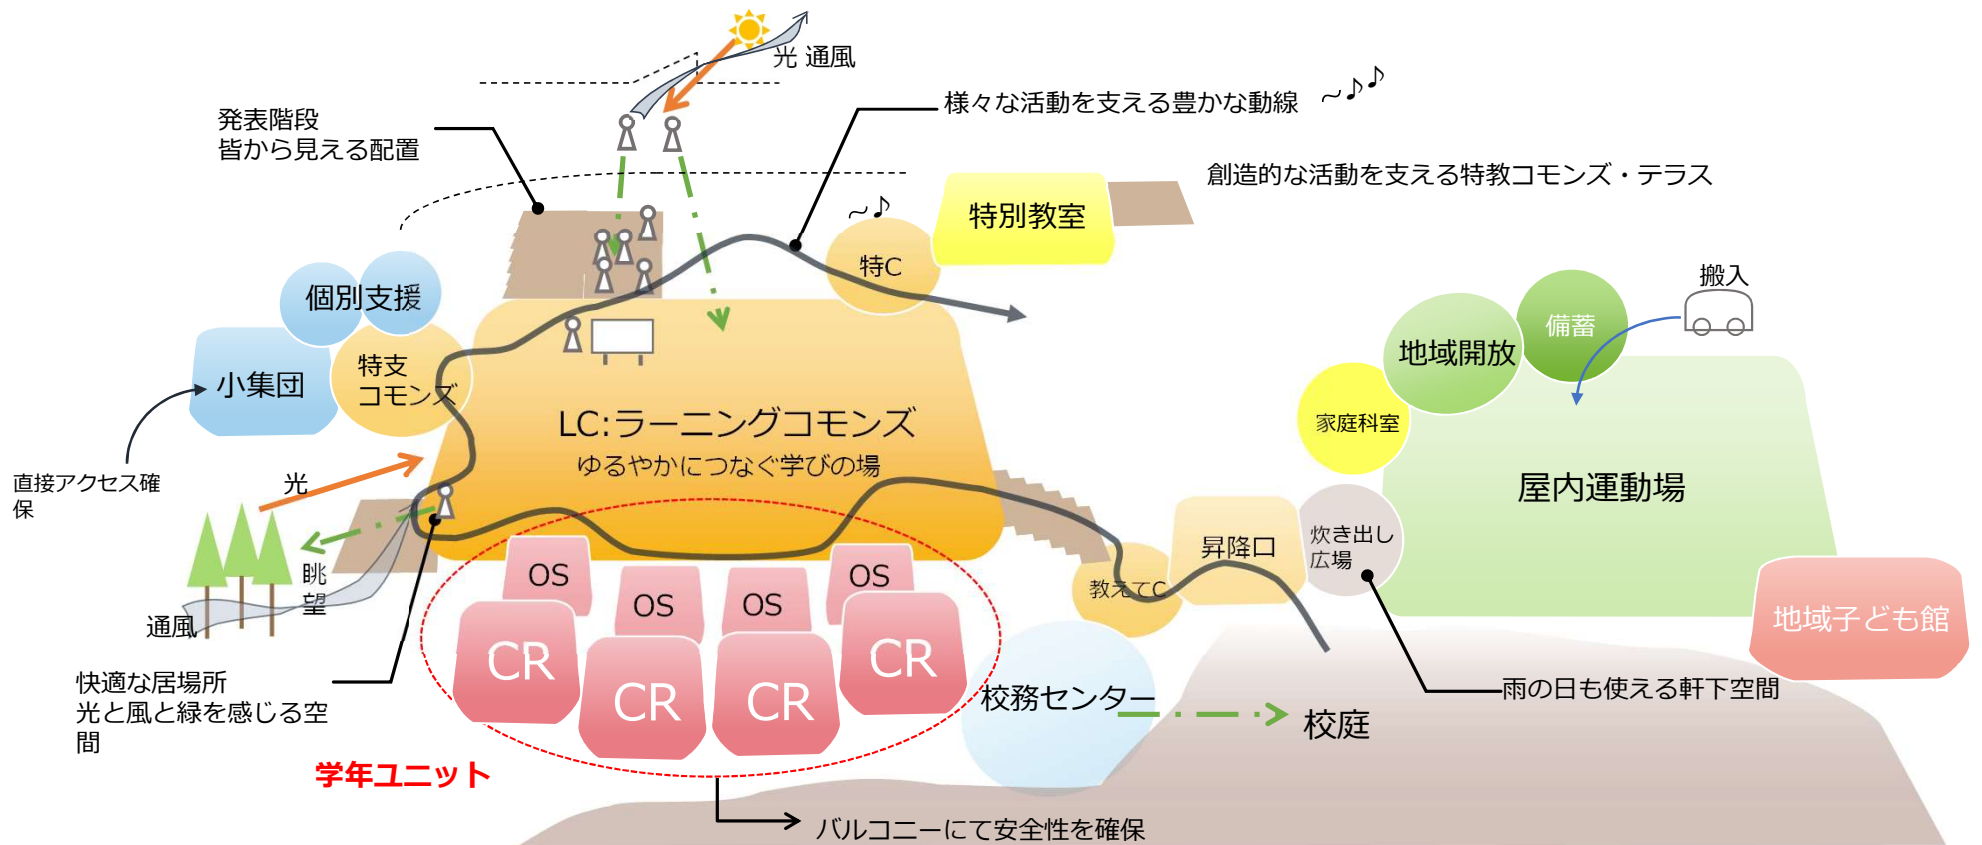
光 通風

様々な活動を支える豊かな動線 ～♪♪

発表階段
皆から見える配置

創造的な活動を支える特教コモンズ・テラス

～♪

特別教室

特C

搬入

個別支援

小集団

特支
コモンズ

LC:ラーニングコモンズ
ゆるやかにつなぐ学びの場

備蓄

地域開放

家庭科室

屋内運動場

直接アクセス確保

光

眺望

通風

OS

OS

OS

OS

CR

CR

CR

CR

教えてC

昇降口

炊き出し
広場

地域子ども館

快適な居場所
光と風と緑を感じる空間

校務センター

校庭

雨の日も使える軒下空間

学年ユニット

バルコニーにて安全性を確保